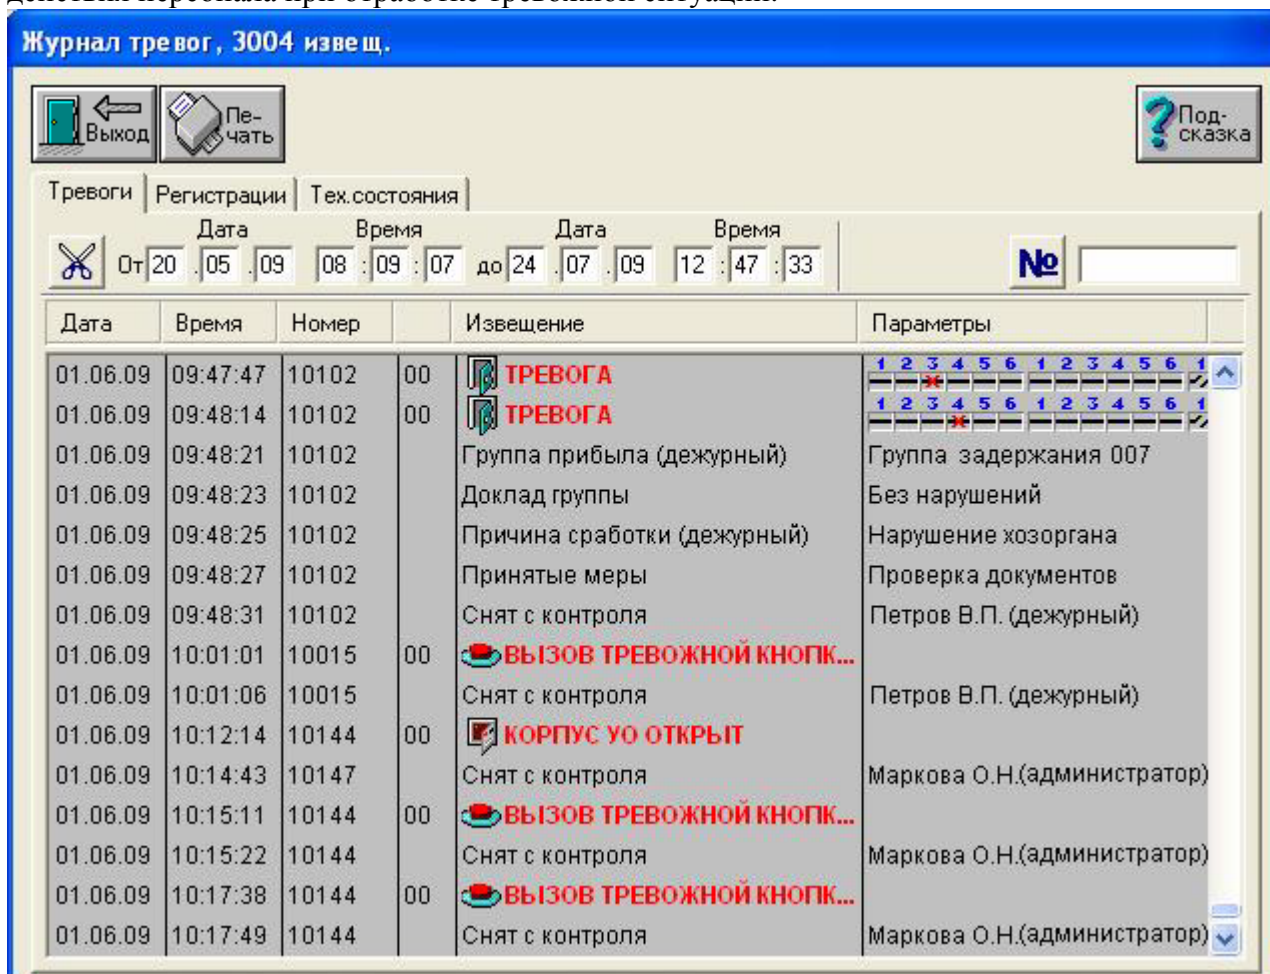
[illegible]

Журнал тревог, 3004 извещ.

Выход
Печать
Подсказка

Тревоги | Регистрации | Тех.состояния

Дата Время Дата Время
От 20 . 05 . 09 08 : 09 : 07 до 24 . 07 . 09 12 : 47 : 33
№

| Дата | Время | Номер | | Извещение | Параметры |
|---|---|---|---|---|---|
| 01.06.09 | 09:47:47 | 10102 | 00 | ТРЕВОГА | 1 2 3 4 5 6 1 2 3 4 5 6 1 |
| 01.06.09 | 09:48:14 | 10102 | 00 | ТРЕВОГА | 1 2 3 4 5 6 1 2 3 4 5 6 1 |
| 01.06.09 | 09:48:21 | 10102 | | Группа прибыла (дежурный) | Группа задержания 007 |
| 01.06.09 | 09:48:23 | 10102 | | Доклад группы | Без нарушений |
| 01.06.09 | 09:48:25 | 10102 | | Причина сработки (дежурный) | Нарушение хозоргана |
| 01.06.09 | 09:48:27 | 10102 | | Принятые меры | Проверка документов |
| 01.06.09 | 09:48:31 | 10102 | | Снят с контроля | Петров В.П. (дежурный) |
| 01.06.09 | 10:01:01 | 10015 | 00 | ВЫЗОВ ТРЕВОЖНОЙ КНОПК... | |
| 01.06.09 | 10:01:06 | 10015 | | Снят с контроля | Петров В.П. (дежурный) |
| 01.06.09 | 10:12:14 | 10144 | 00 | КОРПУС УО ОТКРЫТ | |
| 01.06.09 | 10:14:43 | 10147 | | Снят с контроля | Маркова О.Н.(администратор) |
| 01.06.09 | 10:15:11 | 10144 | 00 | ВЫЗОВ ТРЕВОЖНОЙ КНОПК... | |
| 01.06.09 | 10:15:22 | 10144 | | Снят с контроля | Маркова О.Н.(администратор) |
| 01.06.09 | 10:17:38 | 10144 | 00 | ВЫЗОВ ТРЕВОЖНОЙ КНОПК... | |
| 01.06.09 | 10:17:49 | 10144 | | Снят с контроля | Маркова О.Н.(администратор) |